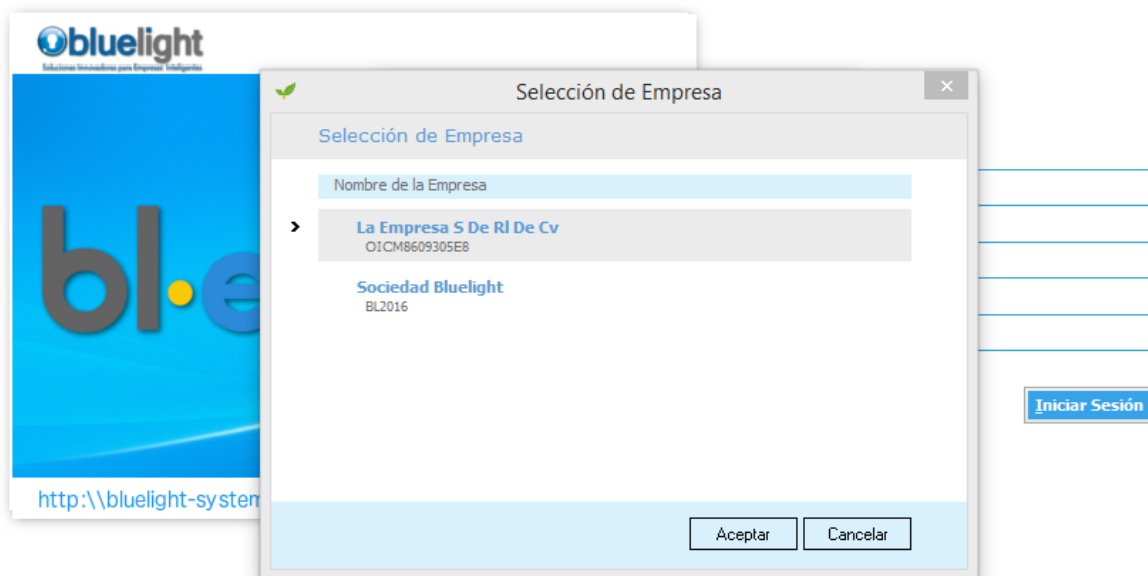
bluelight
Soluciones Innovadoras para Empresas Inteligentes

bl·e

http:\\bluelight-system

Selección de Empresa

Selección de Empresa

Nombre de la Empresa

La Empresa S De Rl De Cv
OICM8609305E8

Sociedad Bluelight
BL2016

Aceptar
Cancelar

Iniciar Sesión